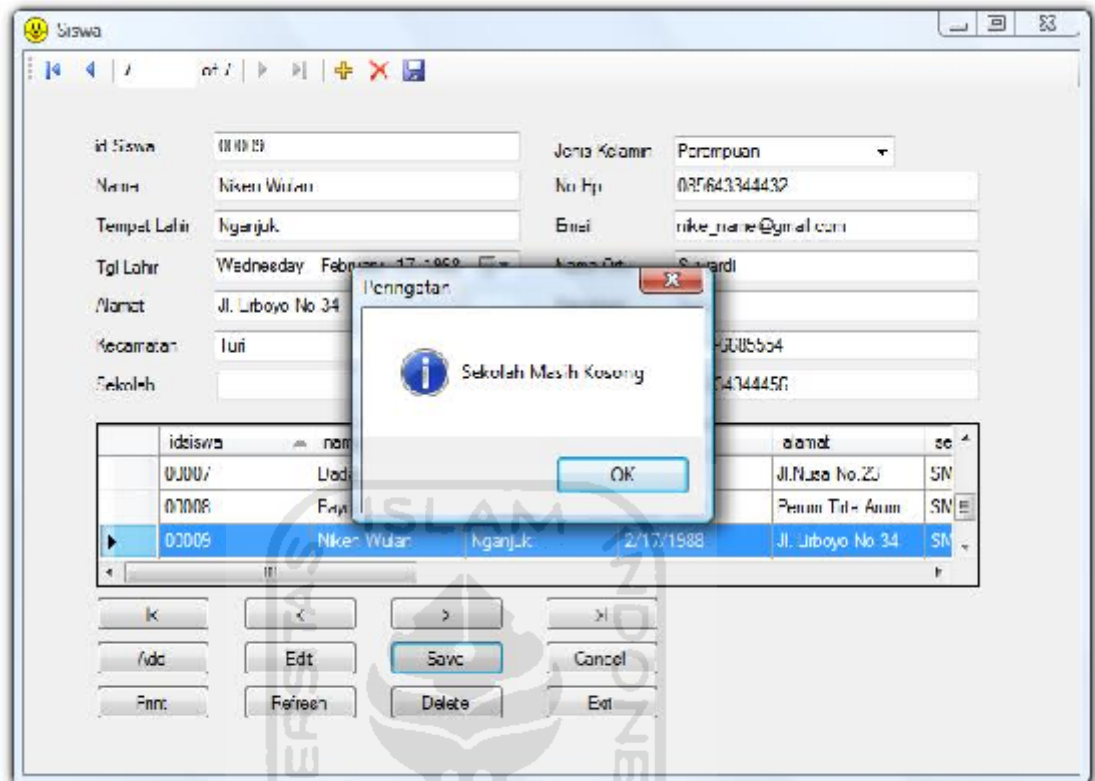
Siswa

7 of 7

id Siswa 00009
Nama Niken Wulan
Tempat Lahir Nganjuk
Tgl Lahir Wednesday February 17, 1988
Alamat Jl. Urboyo No 34
Kecamatan Turi
Sekolah

Jenis Kelamin Perempuan
No Hp 085643344432
Email nike_name@gmail.com
Nama Ortu Suwardi
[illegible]
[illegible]5085554
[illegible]54344456

Peringatan
Sekolah Masih Kosong
OK

| | idsiswa | nam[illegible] | | | alamat | se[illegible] |
|---|---|---|---|---|---|---|
| | 00007 | Dad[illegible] | | | Jl.Nusa No.25 | SM |
| | 00008 | Fay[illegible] | | | Perum Titis Arum | SM |
| ▶ | 00009 | Niken Wulan | Nganjuk | 2/17/1988 | Jl. Urboyo No 34 | SM |

|< < > >|
Add Edit Save Cancel
Print Refresh Delete Exit

ISLAM INDONE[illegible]